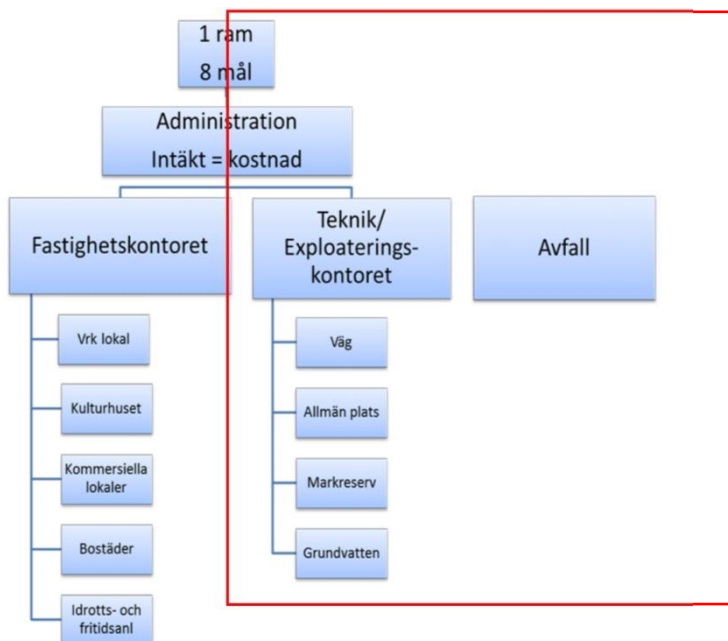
1 ram
8 mål

Administration
Intäkt = kostnad

Fastighetskontoret

Teknik/
Exploateringskontoret

Avfall

Vrk lokal

Kulturhuset

Kommersiella lokaler

Bostäder

Idrotts- och fritidsanl

Väg

Allmän plats

Markreserv

Grundvatten